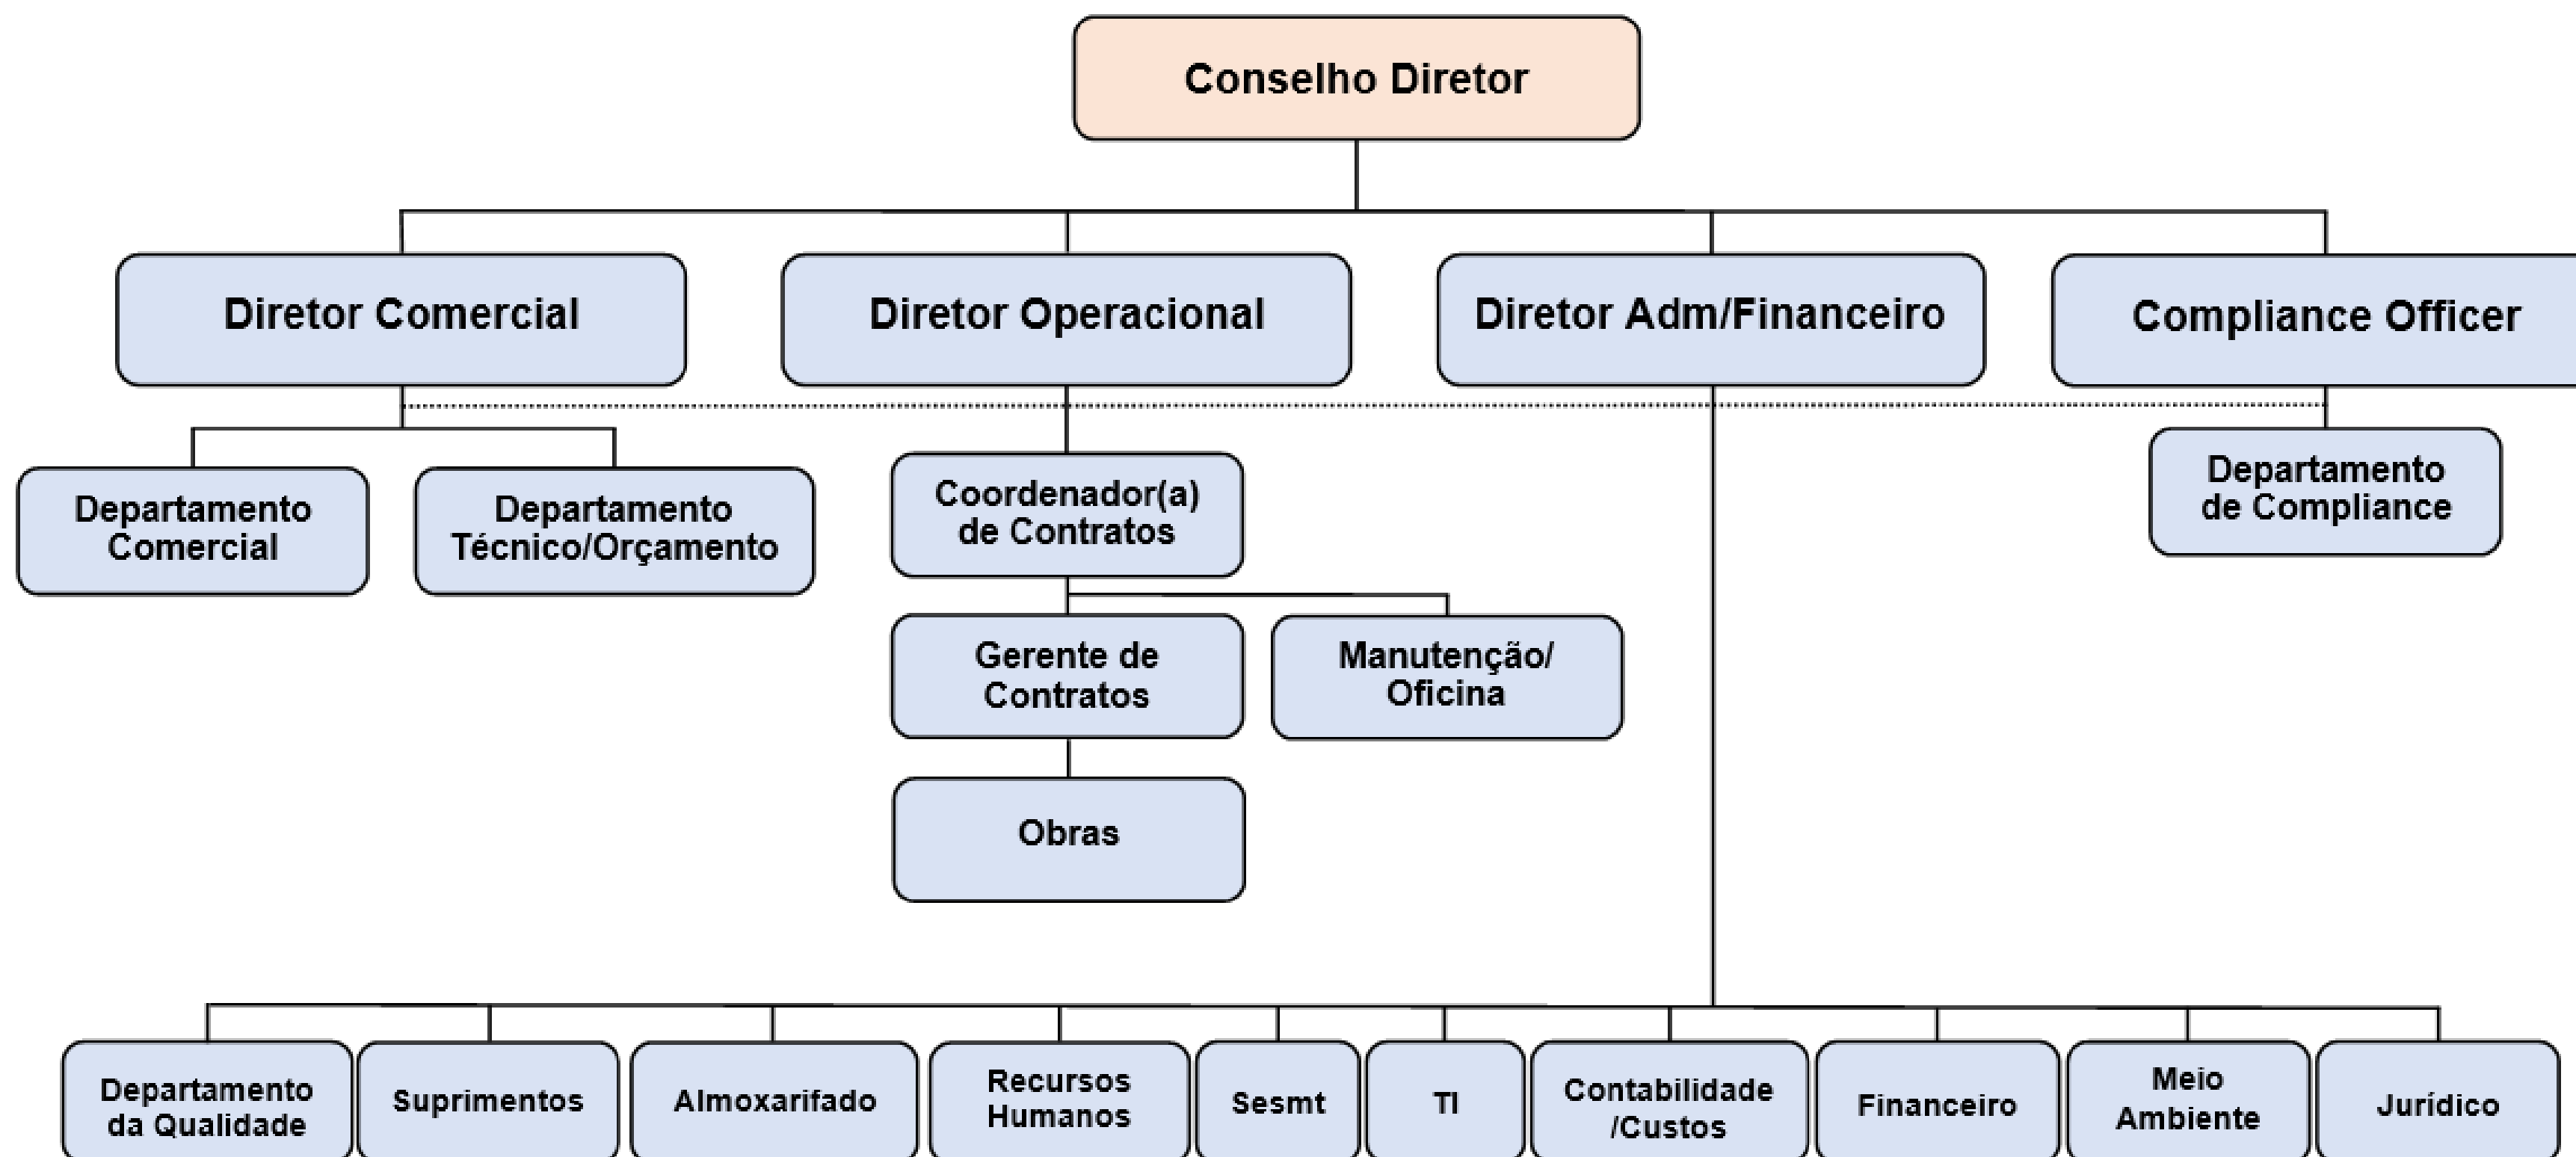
Conselho Diretor

Diretor Comercial

Diretor Operacional

Diretor Adm/Financeiro

Compliance Officer

Departamento Comercial

Departamento Técnico/Orçamento

Coordenador(a) de Contratos

Departamento de Compliance

Gerente de Contratos

Manutenção/ Oficina

Obras

Departamento da Qualidade

Suprimentos

Almoxarifado

Recursos Humanos

Sesmt

TI

Contabilidade /Custos

Financeiro

Meio Ambiente

Jurídico